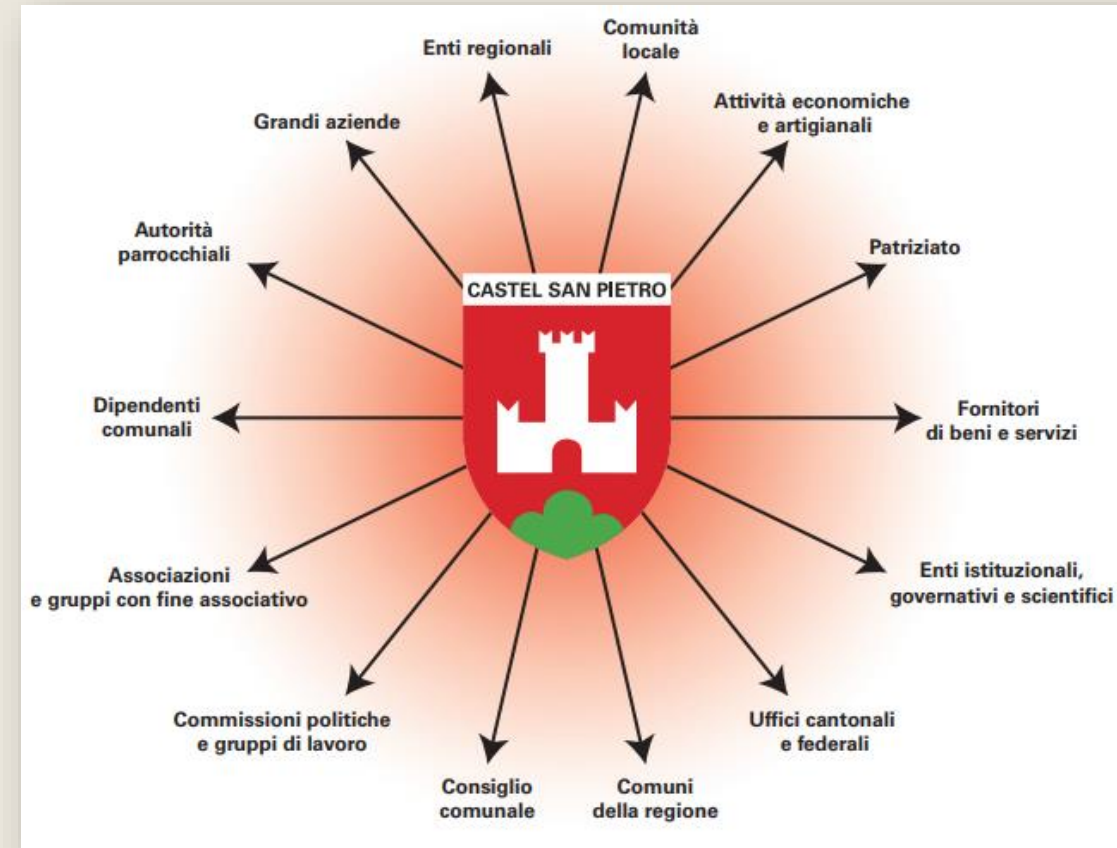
Enti regionali

Comunità locale

Attività economiche e artigianali

Grandi aziende

Autorità parrocchiali

Patriziato

CASTEL SAN PIETRO

Dipendenti comunali

Fornitori di beni e servizi

Associazioni e gruppi con fine associativo

Enti istituzionali, governativi e scientifici

Commissioni politiche e gruppi di lavoro

Uffici cantonali e federali

Consiglio comunale

Comuni della regione